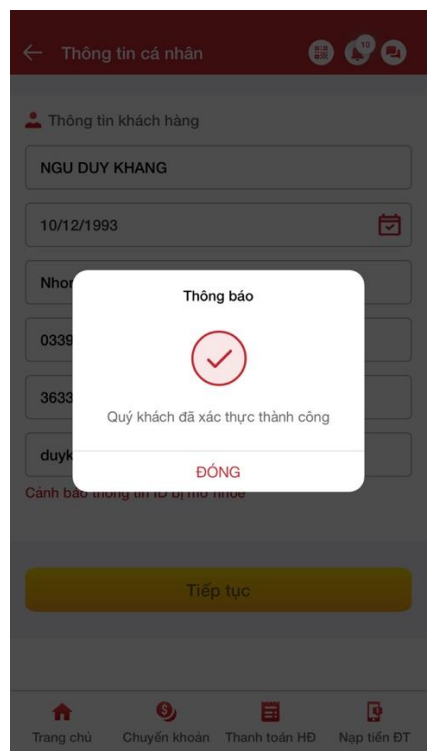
Thông tin cá nhân

10

Thông tin khách hàng

NGU DUY KHANG

10/12/1993

Nhor

0339

3633

duyk

Cảnh báo thông tin ID bị mờ nhòe

Thông báo

Quý khách đã xác thực thành công

ĐÓNG

Tiếp tục

Trang chủ

Chuyển khoản

Thanh toán HĐ

Nạp tiền ĐT